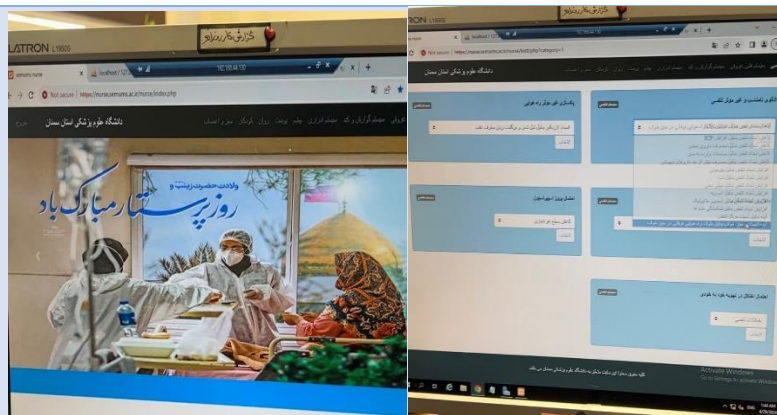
گزارش فنی و پرستاری

LATRON L1900S

semums nurse

localhost / 127

10.10.14.100

Not secure | https://nurse.semums.ac.ir/nurse/index.php

دانشگاه علوم پزشکی استان سمنان

خروج

ولادت حضرت زینب و
روز پرستار مبارک باد

TRON

Not secure | https://nurse.semums.ac.ir/nurse/test.php?category=1

دانشگاه علوم پزشکی استان سمنان

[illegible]

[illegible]

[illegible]

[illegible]

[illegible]

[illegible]

کلیه حقوق متعلق به دانشگاه علوم پزشکی استان سمنان می باشد

Activate Windows
Go to Settings to activate Windows.